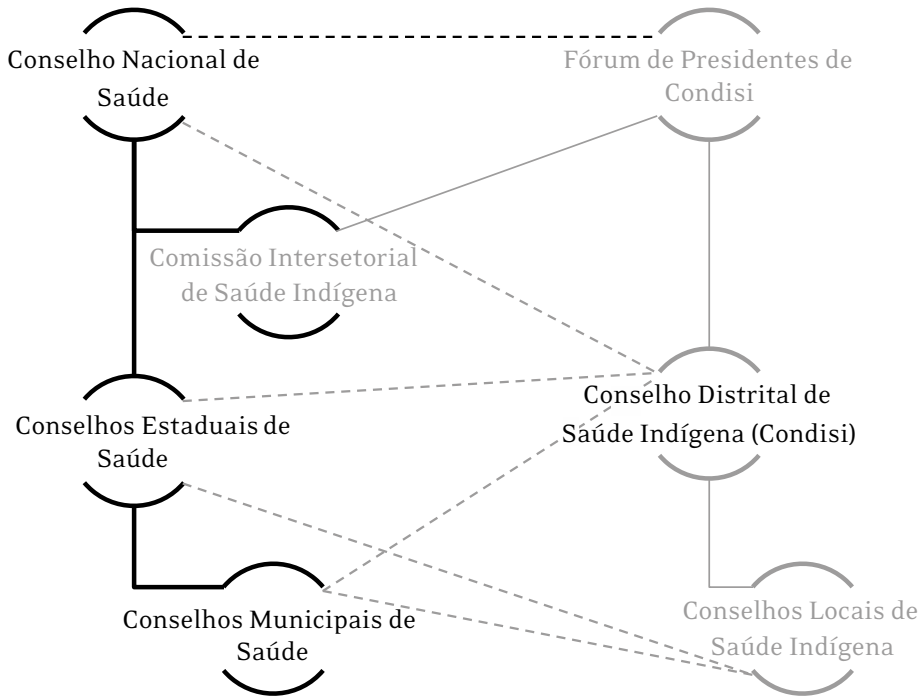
Conselho Nacional de Saúde

Fórum de Presidentes de Condisi

Comissão Intersetorial de Saúde Indígena

Conselhos Estaduais de Saúde

Conselho Distrital de Saúde Indígena (Condisi)

Conselhos Municipais de Saúde

Conselhos Locais de Saúde Indígena